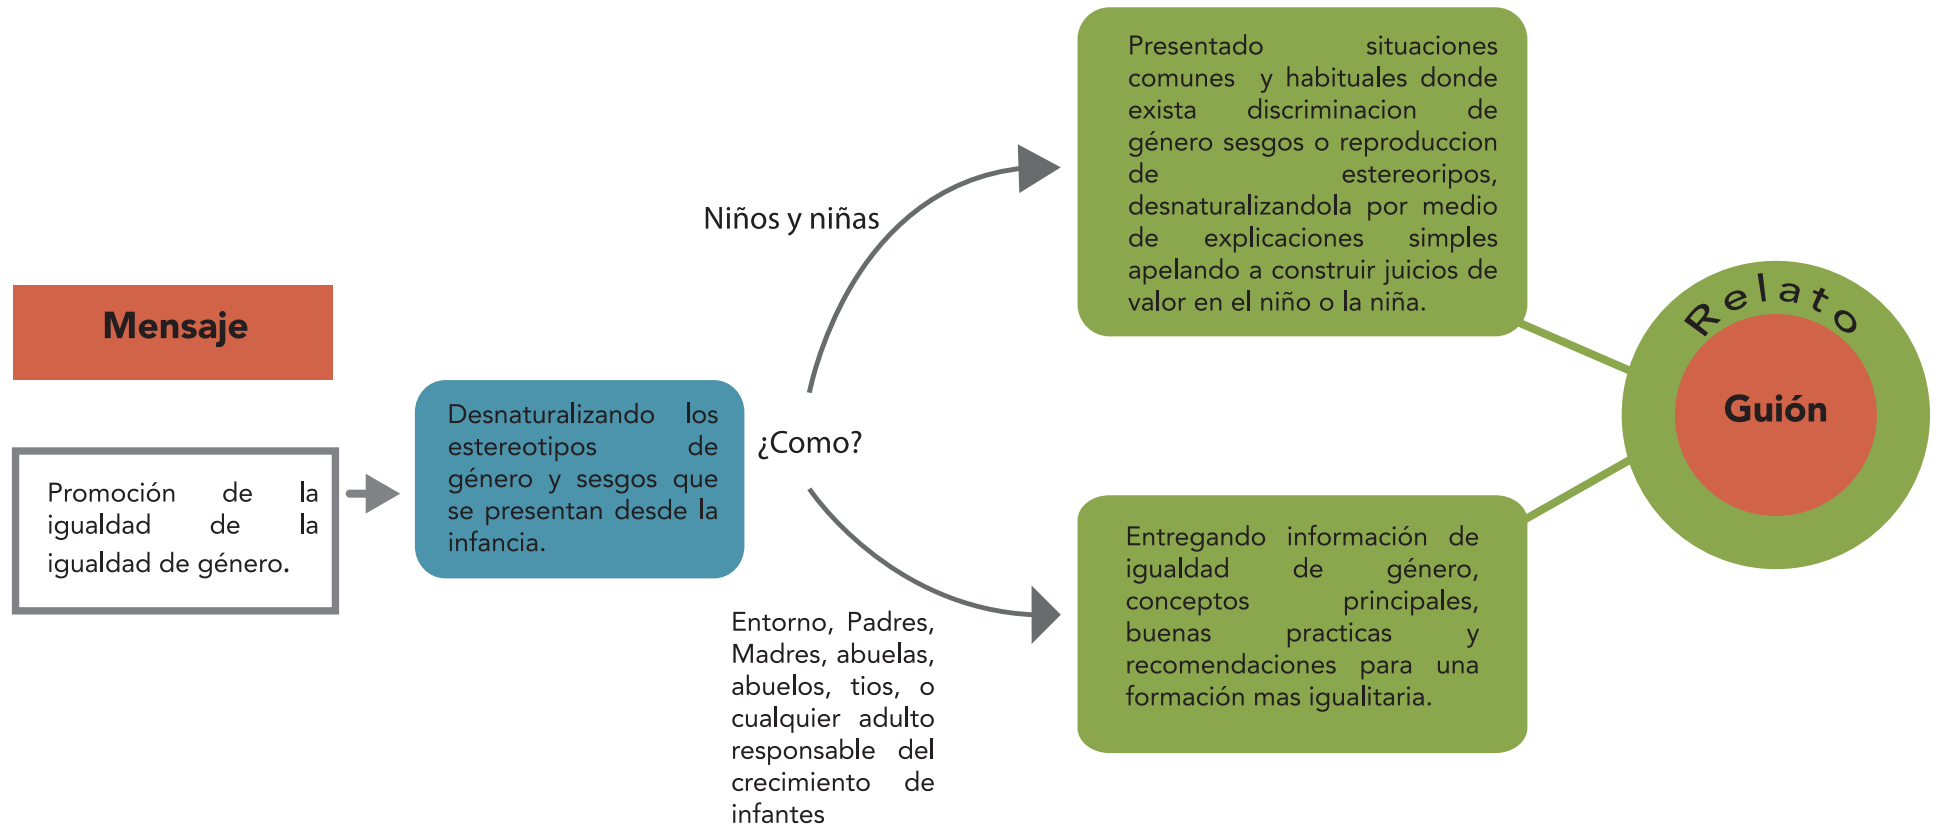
Mensaje

Promoción de la igualdad de la igualdad de género.

Desnaturalizando los estereotipos de género y sesgos que se presentan desde la infancia.

¿Como?

Niños y niñas

Presentado situaciones comunes y habituales donde exista discriminacion de género sesgos o reproduccion de estereoripos, desnaturalizandola por medio de explicaciones simples apelando a construir juicios de valor en el niño o la niña.

Entorno, Padres, Madres, abuelas, abuelos, tios, o cualquier adulto responsable del crecimiento de infantes

Entregando información de igualdad de género, conceptos principales, buenas practicas y recomendaciones para una formación mas igualitaria.

Relato

Guión